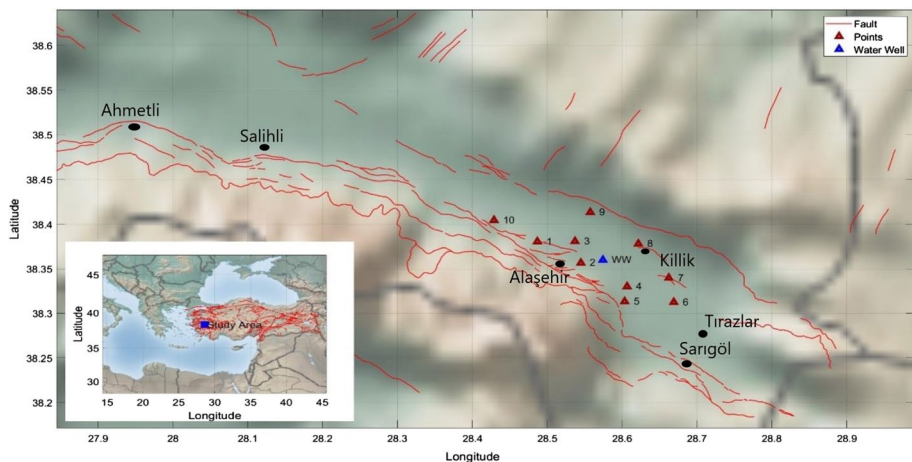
Fault
Points
Water Well

Ahmetli
Salihli
Alaşehir
Killik
Tırazlar
Sarıgöl
WW
1
2
3
4
5
6
7
8
9
10

Latitude
38.6
38.55
38.5
38.45
38.4
38.35
38.3
38.25
38.2

Longitude
27.9
28
28.1
28.2
28.3
28.4
28.5
28.6
28.7
28.8
28.9

Study Area
Latitude
45
40
35
30
Longitude
15
20
25
30
35
40
45